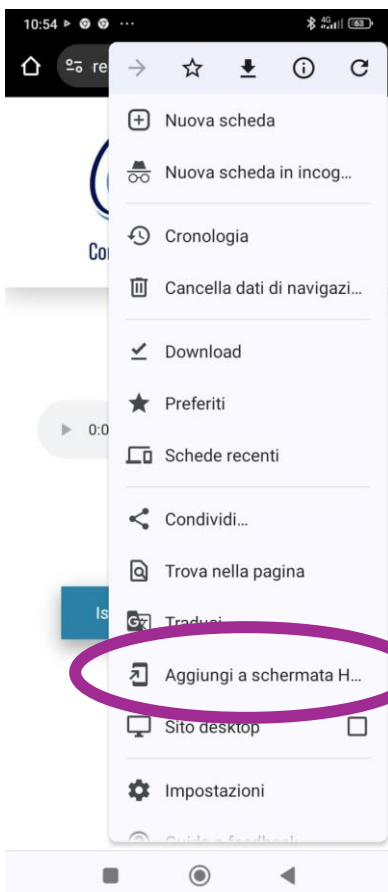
10:54 ··· 4G 63

re

Co

0:0

Is

Nuova scheda

Nuova scheda in incog...

Cronologia

Cancella dati di navigazi...

Download

Preferiti

Schede recenti

Condividi...

Trova nella pagina

Traduci

Aggiungi a schermata H...

Sito desktop

Impostazioni

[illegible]